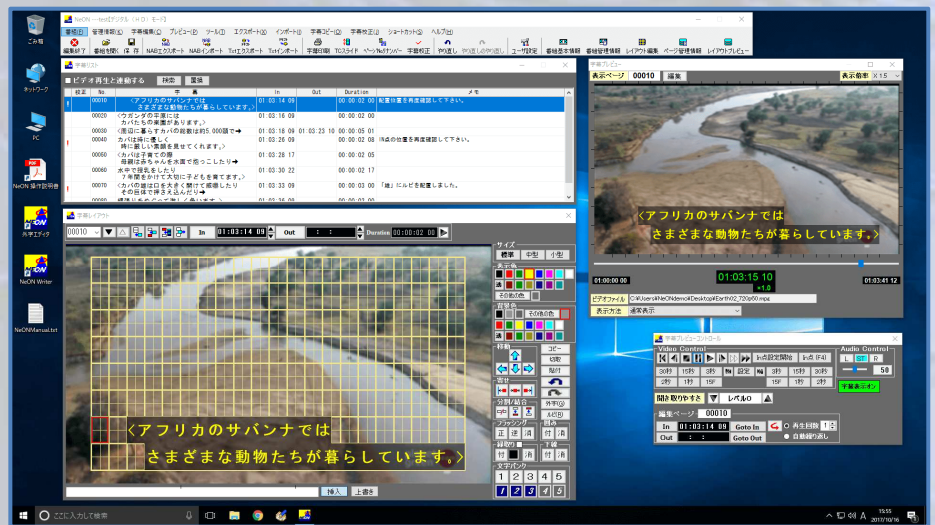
ごみ箱
ネットワーク
PC
NeON 操作説明書
文字エディタ
NeON Writer
NeONManual.txt

NeON - test[デジタル（HD）モード]
字幕(F) 管理情報(K) 字幕編集(E) プレビュー(P) ツール(T) エクスポート(X) インポート(I) 字幕コピー(C) 字幕校正(J) ショートカット(S) ヘルプ(H)
編集終了 番組を開く 字幕保存 NABエクスポート NABインポート Txtエクスポート Txtインポート 字幕印刷 TCスライド ページ№オフセット 字幕校正 やり直し やり直しの取り消し ユーザ設定 番組基本情報 番組管理情報 レイアウト編集 ページ管理情報 レイアウトプレビュー

字幕リスト
ビデオ再生と連動する 検索 置換

| 校正 | No. | 字幕 | In | Out | Duration | メモ |
|---|---|---|---|---|---|---|
| | 00010 | 〈アフリカのサバンナでは さまざまな動物たちが暮らしています。〉 | 01:03:14 09 | | 00:00:02 00 | 配置位置を再度確認して下さい。 |
| | 00020 | 〈ウガンダの平原には カバたちの楽園があります。〉 | 01:03:16 09 | | 00:00:02 00 | |
| | 00030 | 〈周辺に暮らすカバの総数は約5,000頭で➡ | 01:03:18 09 | 01:03:23 10 | 00:00:05 01 | |
| | 00040 | カバは非常に優しく 時に麗しい素顔を見せてくれます。〉 | 01:03:26 09 | | 00:00:02 08 | IN点の位置を再度確認して下さい。 |
| | 00050 | 〈カバは子煮ての際 母親はあちゃんを水面で癒っこしたり➡ | 01:03:28 17 | | 00:00:02 05 | |
| | 00060 | 水中で授乳をしたり 7年間をかけて大切に子どもを育てます。〉 | 01:03:30 22 | | 00:00:02 17 | |
| | 00070 | 〈カバの雄は口を大きく開けて威嚇したり その自体で譲る込みんだり➡ | 01:03:33 09 | | 00:00:03 00 | 「雄」にルビを配置しました。 |

字幕レイアウト
00010 In 01:03:14 09 Out : : Duration 00:00:02 00
〈アフリカのサバンナでは
さまざまな動物たちが暮らしています。〉
サイズ 標準 中型 小型
表示色 その他の色
背景色 その他の色
移動 コピー 切取 貼付
寄せ
分割/結合 外字(G) 未付加
フラッシング 縦書き
縦/横 文字バンク 1 2 3 4 5
挿入 上書き

字幕プレビュー
表示ページ 00010 編集 表示倍率 ×1.5
〈アフリカのサバンナでは
さまざまな動物たちが暮らしています。〉
01:00:00 00 01:03:15 10 ×1.0 01:03:41 12
ビデオファイル C:¥Users¥NeONdemo¥Desktop¥Earth02_720p60.mp4
表示方法 通常表示

字幕プレビューコントロール
Video Control Audio Control
In点設定開始 In点(F4) L ST R
30秒 15秒 3秒 設定 15秒 30秒
2秒 1秒 15F 15F 1秒 2秒 50
字幕表示オン
聞き取りやすさ レベル0
編集ページ 00010
In 01:03:14 09 Goto In 再生回数 1
Out : : Goto Out 自動繰り返し

ここに入力して検索
15:55 2017/10/16